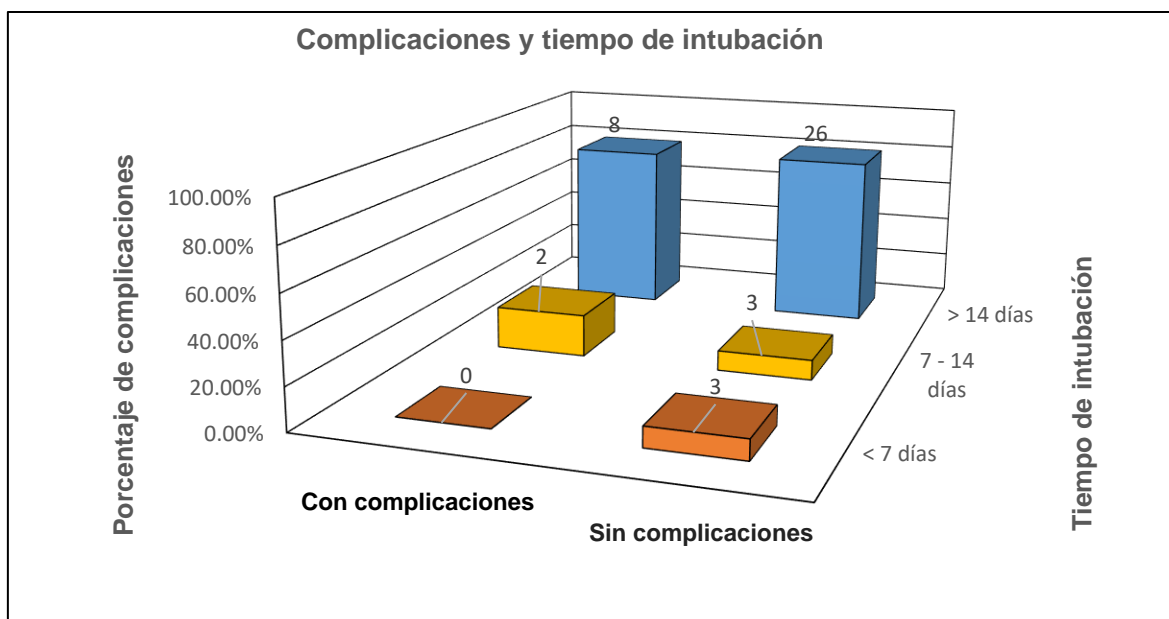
Complicaciones y tiempo de intubación

Porcentaje de complicaciones

100.00%
80.00%
60.00%
40.00%
20.00%
0.00%

8
26
2
3
0
3

Con complicaciones
Sin complicaciones

> 14 días
7 - 14 días
< 7 días

Tiempo de intubación